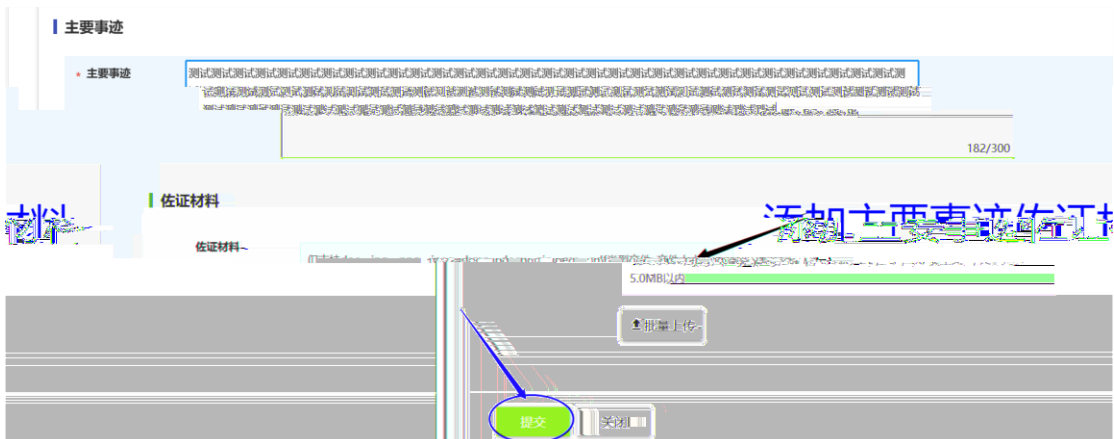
主要事迹

* 主要事迹

测试测试测试测试测试测试测试测试测试测试测试测试测试测试测试测试测试测试测试测试测试测试测试测试测试测试测试测试测试测试测试测试测试测试
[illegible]

182/300

佐证材料

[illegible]

添加主要事迹佐证材

佐证材料

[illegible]

5.0MB以内

批量上传

提交

关闭